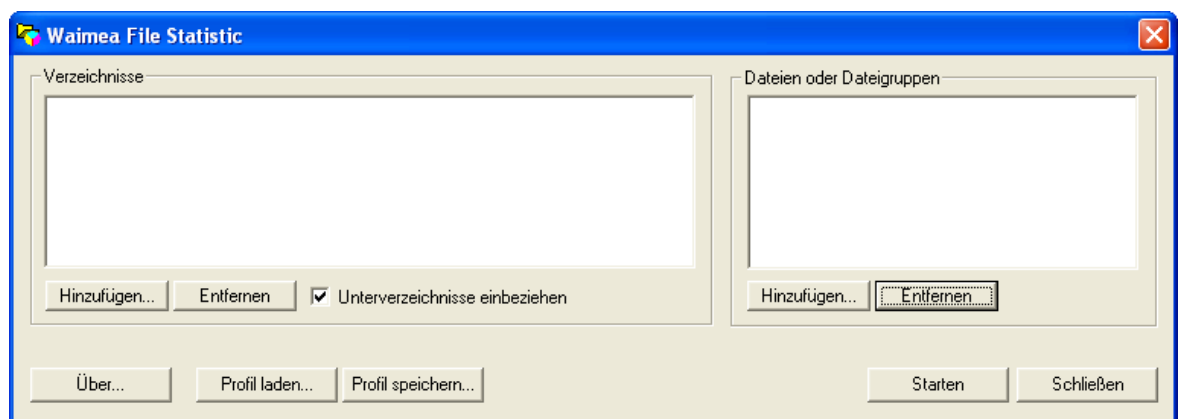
Waimea File Statistic

Verzeichnisse

Hinzufügen... Entfernen Unterverzeichnisse einbeziehen

Dateien oder Dateigruppen

Hinzufügen... Entfernen

Über... Profil laden... Profil speichern... Starten Schließen